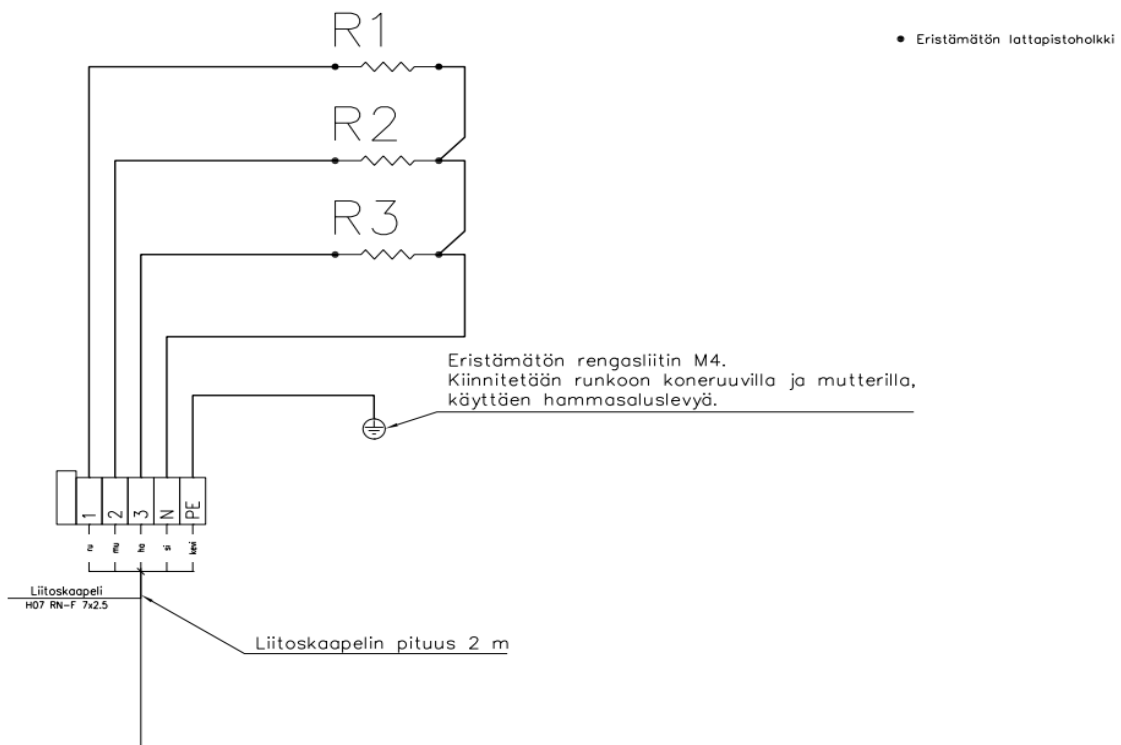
R1

R2

R3

• Eristämätön lattapistoholkki

Eristämätön rengasliitin M4.
Kiinnitetään runkoon koneruuvilla ja mutterilla, käyttäen hammasaluslevyä.

1
2
3
N
PE

ru
mu
ha
s
kevi

Liitoskaapeli
H07 RN-F 7x2.5

Liitoskaapelin pituus 2 m